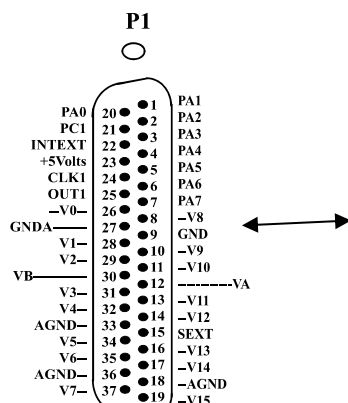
P1

PA0 20
PC1 21
INTEXT 22
+5Volts 23
CLK1 24
OUT1 25
–V0– 26
GNDA 27
V1– 28
V2– 29
VB 30
V3– 31
V4– 32
AGND– 33
V5– 34
V6– 35
AGND– 36
V7– 37

1 PA1
2 PA2
3 PA3
4 PA4
5 PA5
6 PA6
7 PA7
8 –V8
9 GND
10 –V9
11 –V10
12 VA
13 –V11
14 –V12
15 SEXT
16 –V13
17 –V14
18 –AGND
19 –V15